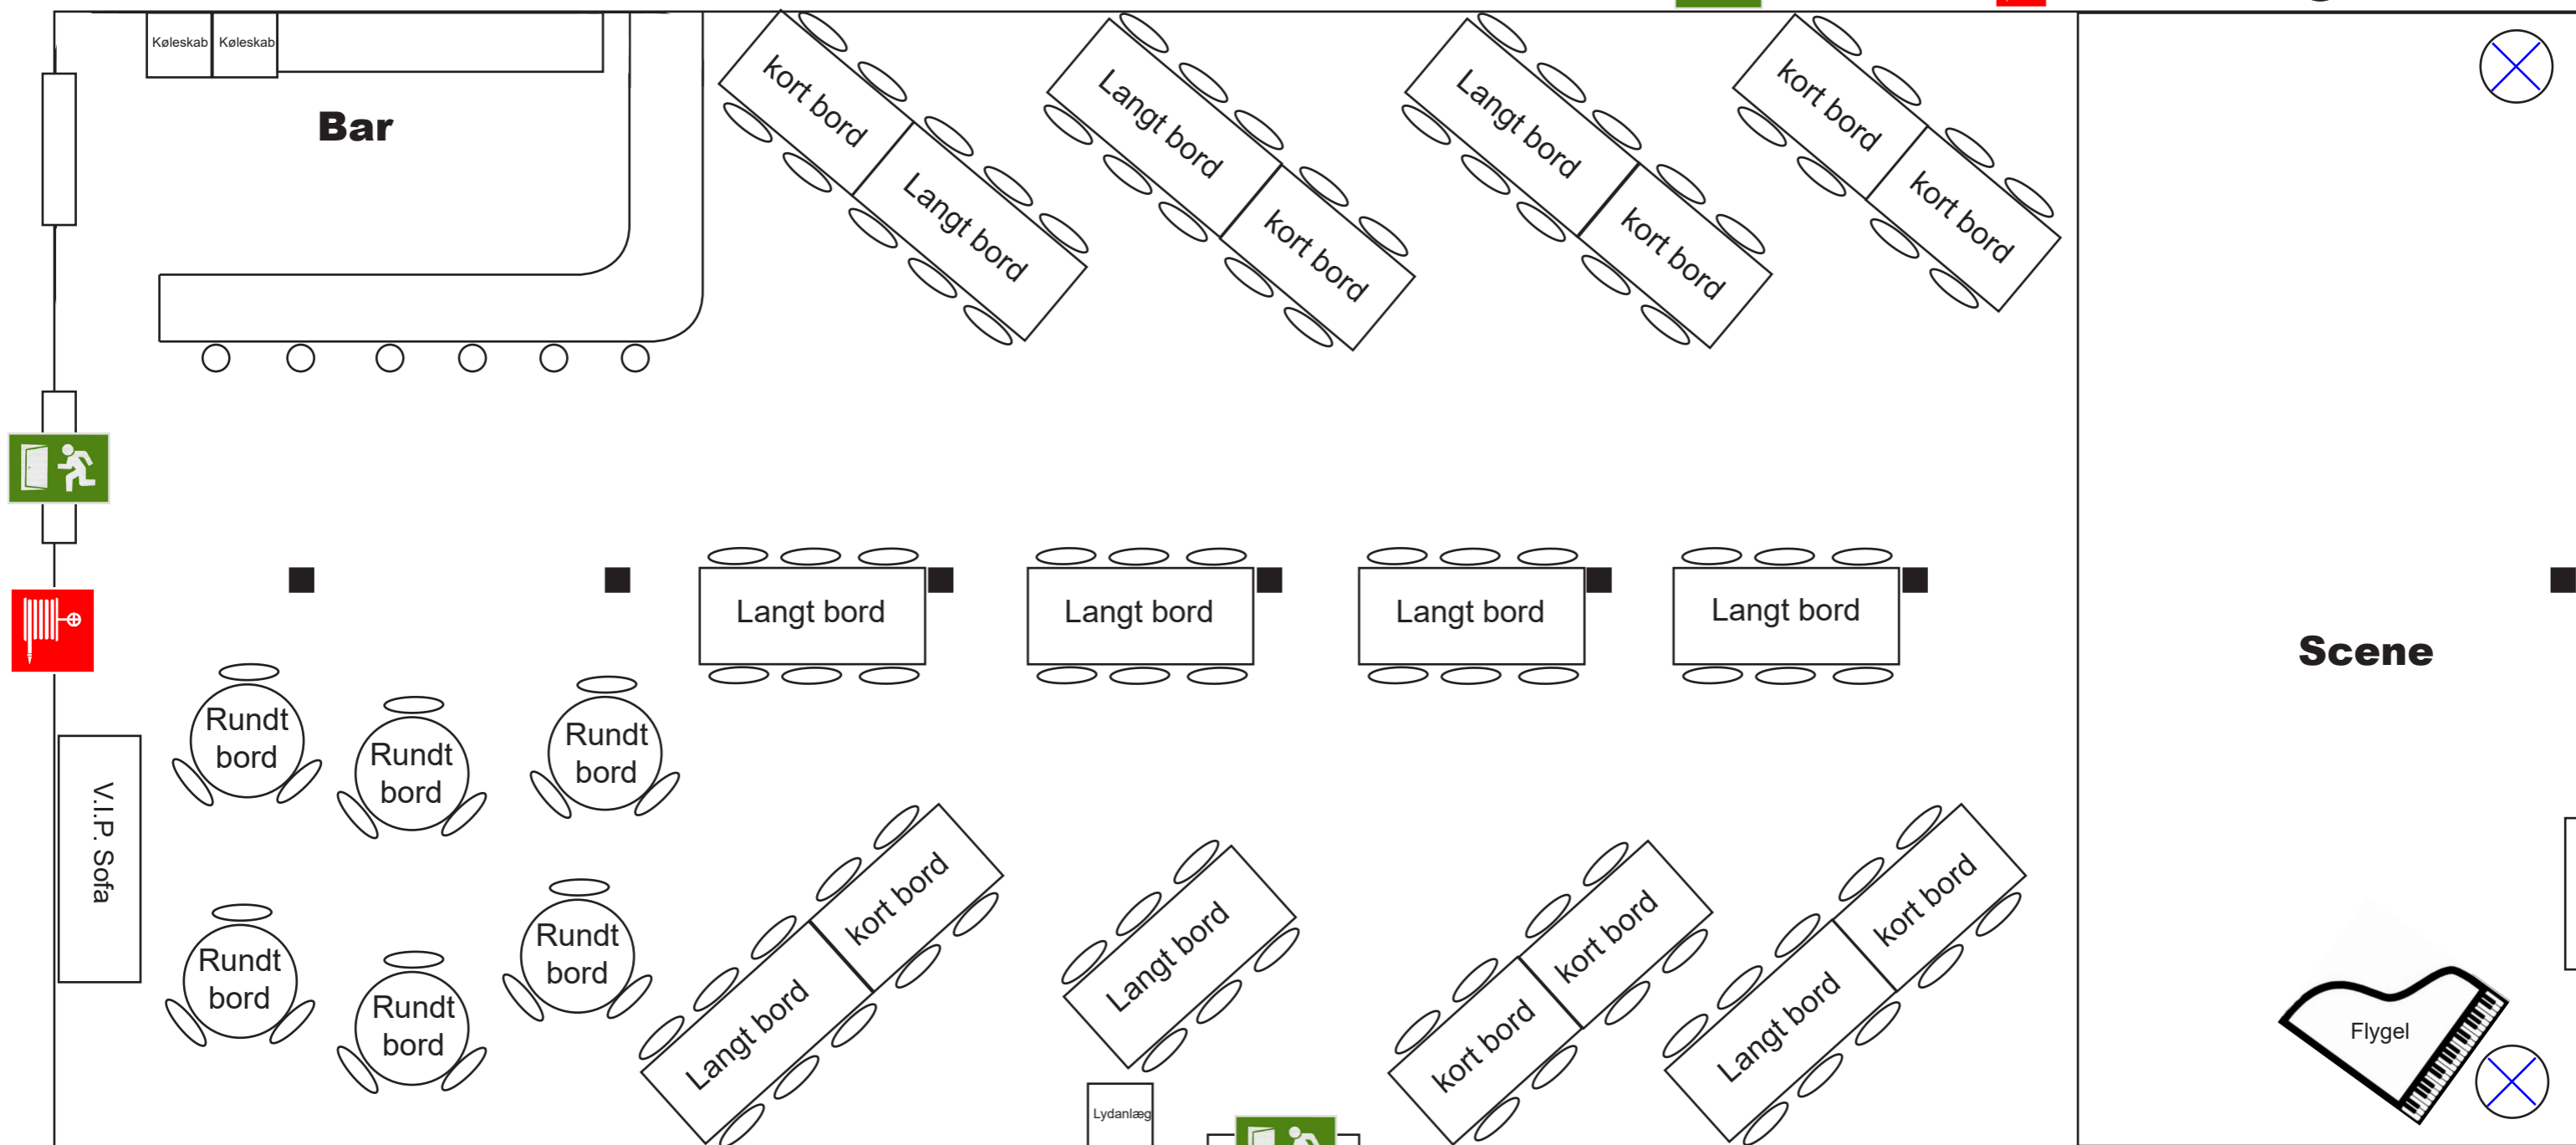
Køleskab Køleskab

Bar

kort bord
Langt bord
Langt bord
kort bord
Langt bord
kort bord
kort bord
kort bord

Langt bord
Langt bord
Langt bord
Langt bord

Scene

Rundt bord
Rundt bord
Rundt bord
Rundt bord
Rundt bord
Rundt bord

V.I.P. Sofa

Langt bord
kort bord
Langt bord
kort bord
kort bord
Langt bord
kort bord

Lydanlæg

Flygel